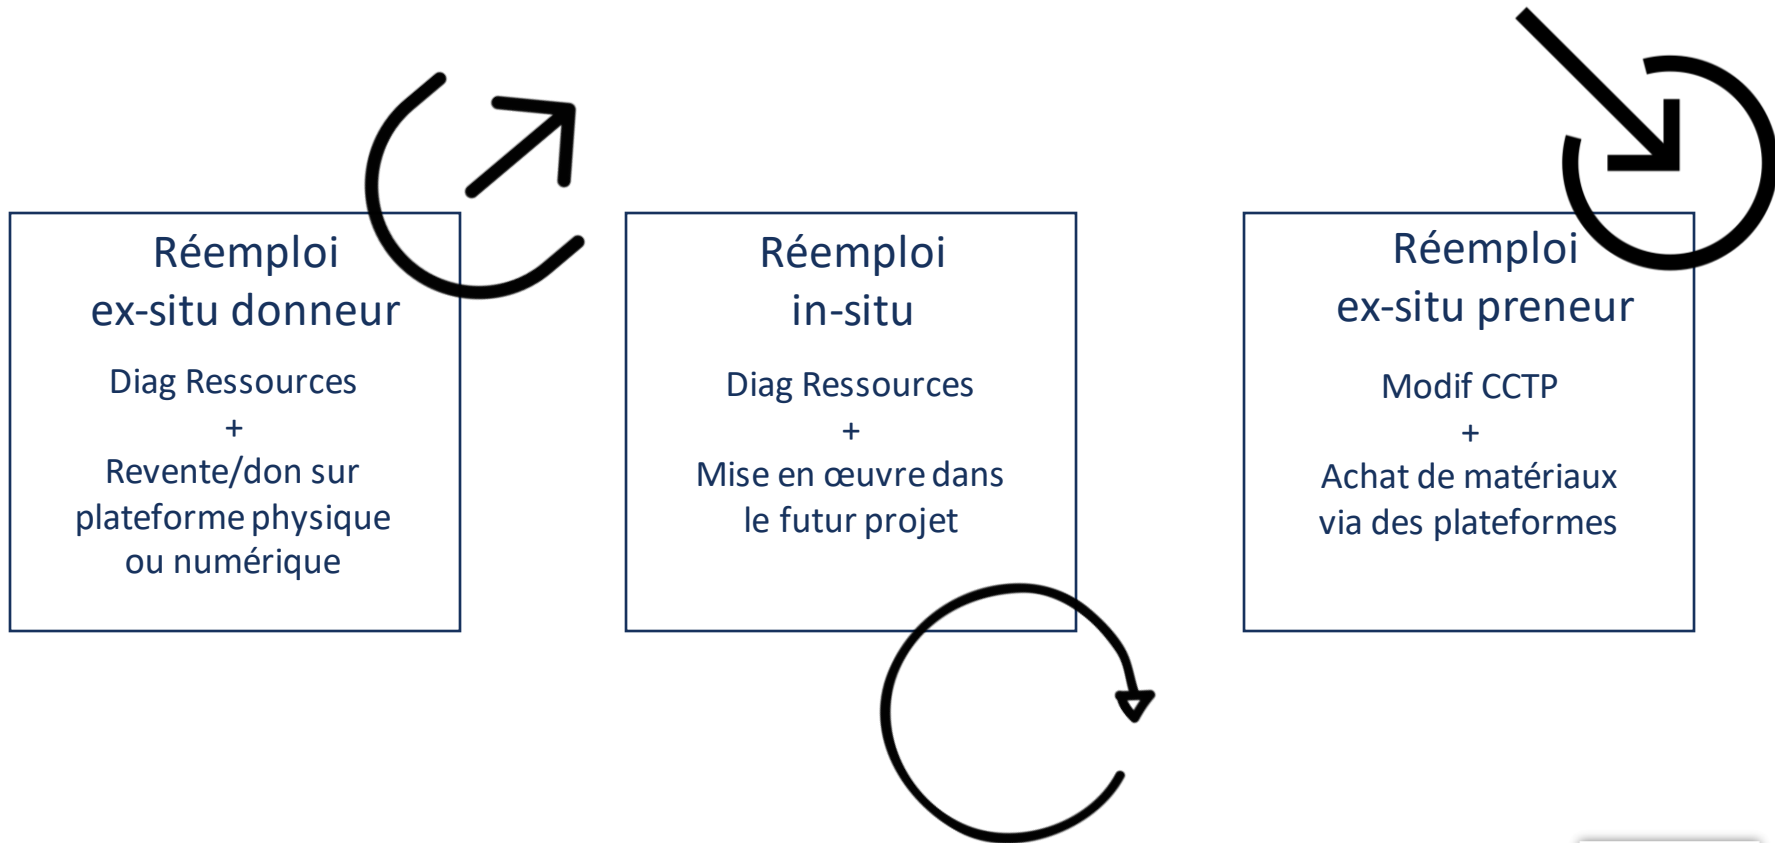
Réemploi
ex-situ donneur

Diag Ressources
+
Revente/don sur plateforme physique ou numérique

Réemploi
in-situ

Diag Ressources
+
Mise en œuvre dans le futur projet

Réemploi
ex-situ preneur

Modif CCTP
+
Achat de matériaux via des plateformes